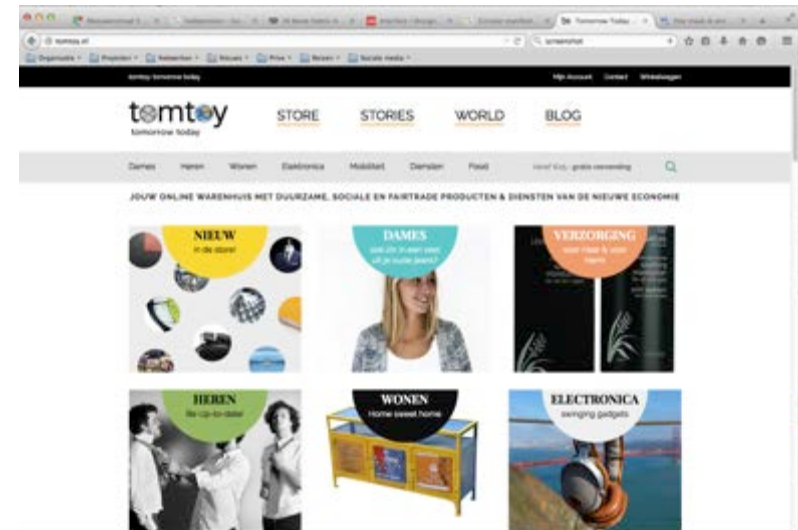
Tomorrow Today

tomtoy.nl

screenshot

Organisatie Projecten Netwerken Nieuws Prive Reizen Sociale media

tomtoy tomorrow today

Mijn Account Contact Winkelwagen

tomtoy
tomorrow today

STORE STORIES WORLD BLOG

Dames Heren Wonen Elektronica Mobiliteit Diensten Food

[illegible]

JOUW ONLINE WARENHUIS MET DUURZAME, SOCIALE EN FAIRTRADE PRODUCTEN & DIENSTEN VAN DE NIEUWE ECONOMIE

NIEUW
in de store!

DAMES
ook zin in een van uit je oude jeans?

VERZORGING
voor haar & voor hem

HEREN
Be up-to-date

WONEN
Home sweet home

ELECTRONICA
swinging gadgets